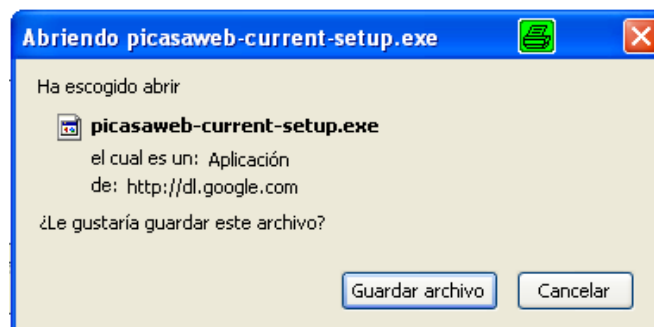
Abriendo picasaweb-current-setup.exe

Ha escogido abrir

picasaweb-current-setup.exe

el cual es un: Aplicación

de: http://dl.google.com

¿Le gustaría guardar este archivo?

Guardar archivo

Cancelar